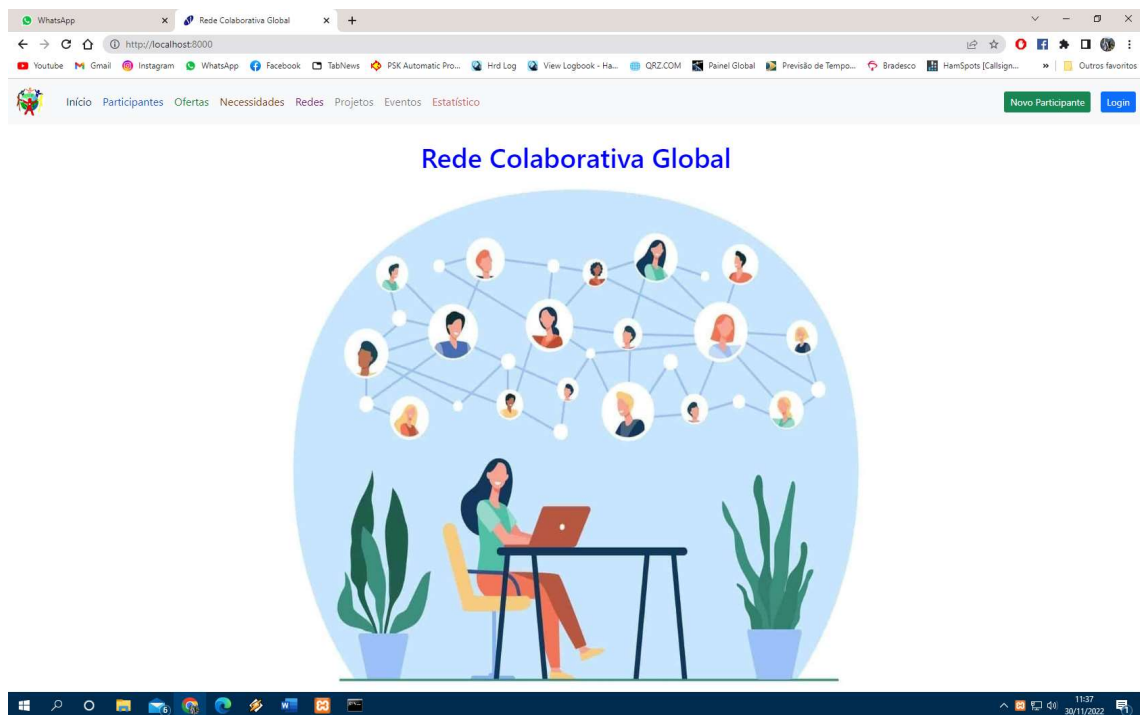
WhatsApp
Rede Colaborativa Global
http://localhost:8000
Youtube Gmail Instagram WhatsApp Facebook TabNews PSK Automatic Pro... Hrd Log View Logbook - Ha... QRZ.COM Painel Global Previsão de Tempo... Bradesco HamSpots [Callsign... » Outros favoritos

Início Participantes Ofertas Necessidades Redes Projetos Eventos Estatístico
Novo Participante Login

Rede Colaborativa Global

11:37
30/11/2022